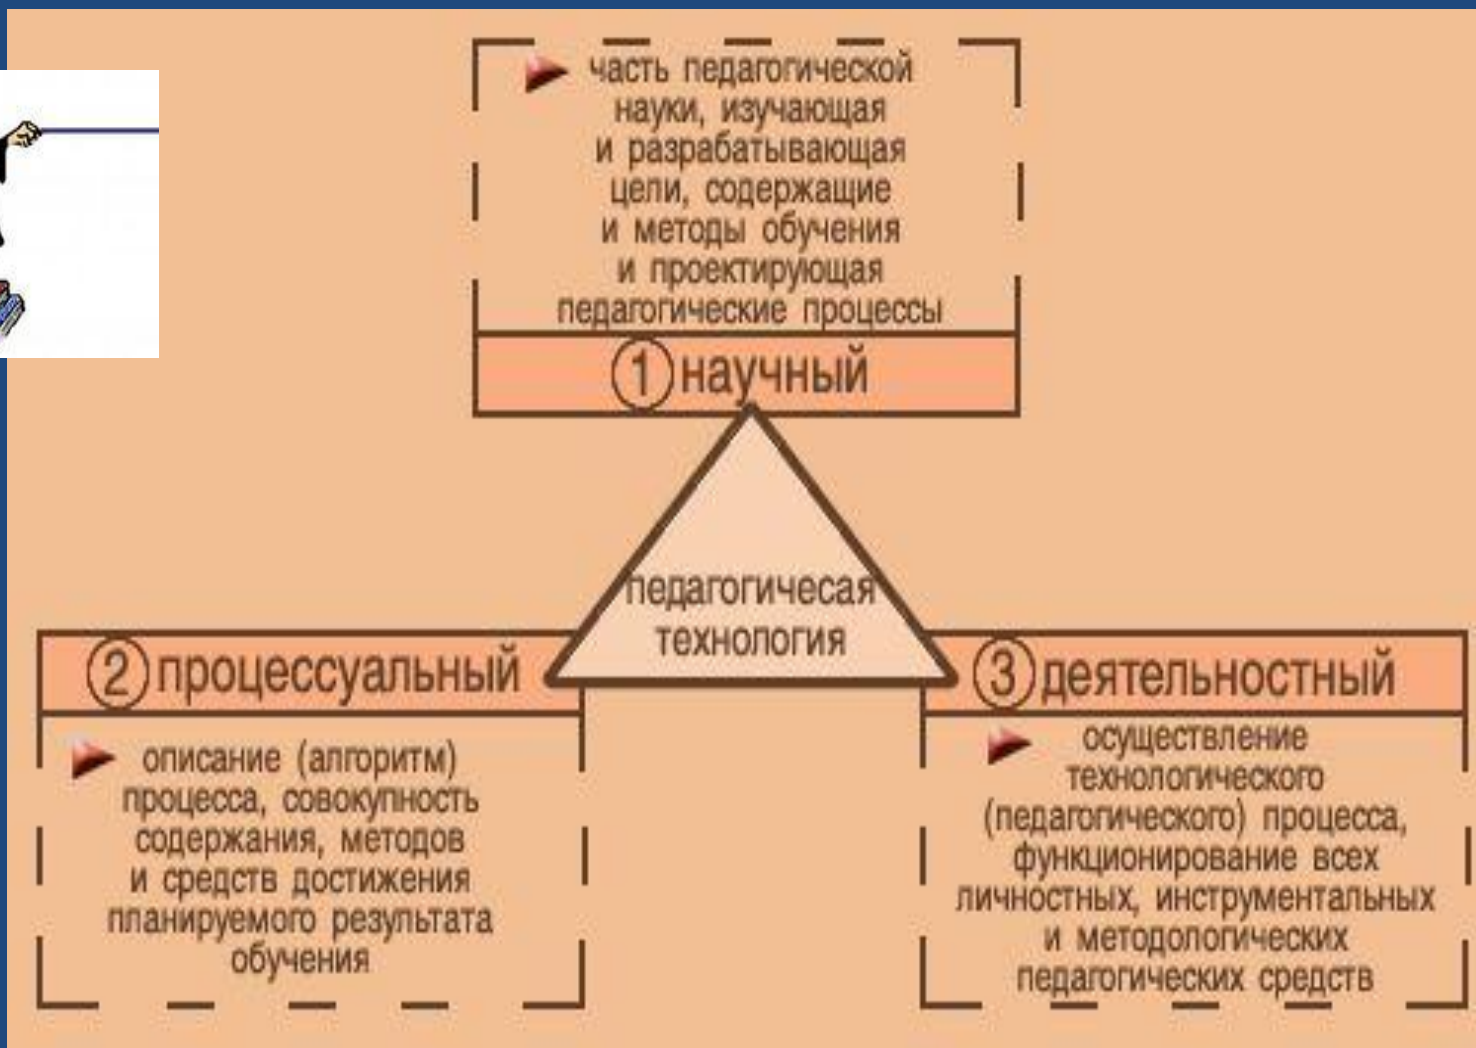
часть педагогической науки, изучающая и разрабатывающая цели, содержание и методы обучения и проектирующая педагогические процессы

1 научный

педагогичесая технология

2 процессуальный

описание (алгоритм) процесса, совокупность содержания, методов и средств достижения планируемого результата обучения

3 деятельностный

осуществление технологического (педагогического) процесса, функционирование всех личностных, инструментальных и методологических педагогических средств